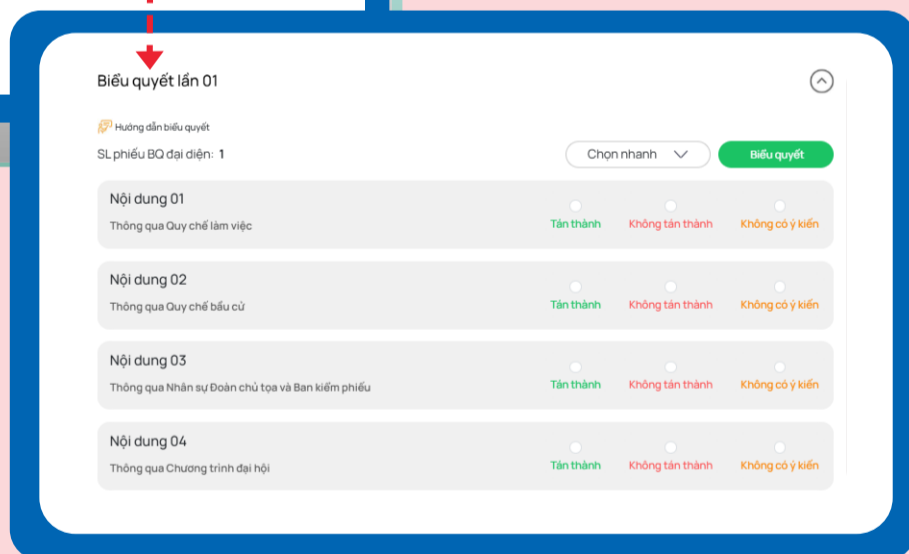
Biểu quyết lần 01

Hướng dẫn biểu quyết

SL phiếu BQ đại diện: 1

Chọn nhanh

Biểu quyết

Nội dung 01

Thông qua Quy chế làm việc

Tán thành Không tán thành Không có ý kiến

Nội dung 02

Thông qua Quy chế bầu cử

Tán thành Không tán thành Không có ý kiến

Nội dung 03

Thông qua Nhân sự Đoàn chủ tọa và Ban kiểm phiếu

Tán thành Không tán thành Không có ý kiến

Nội dung 04

Thông qua Chương trình đại hội

Tán thành Không tán thành Không có ý kiến